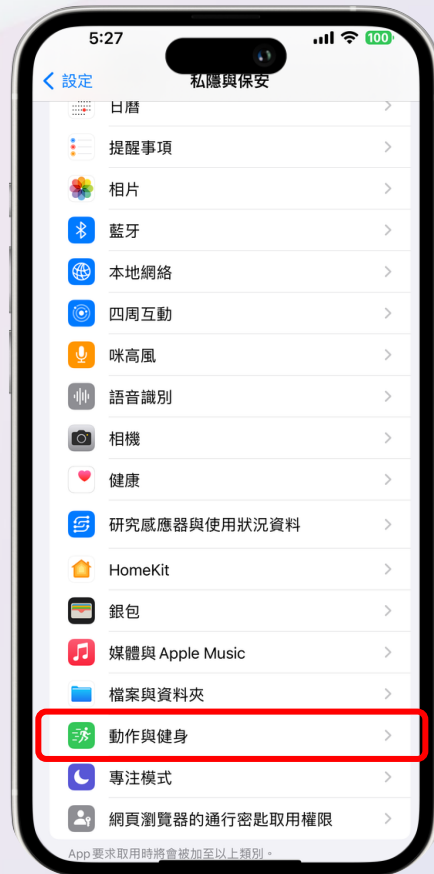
5:27
100

< 設定
私隱與保安

日曆
提醒事項
相片
藍牙
本地網絡
四周互動
咪高風
語音識別
相機
健康
研究感應器與使用狀況資料
HomeKit
銀包
媒體與 Apple Music
檔案與資料夾
動作與健身
專注模式
網頁瀏覽器的通行密匙取用權限

App 要求取用時將會被加至以上類別。